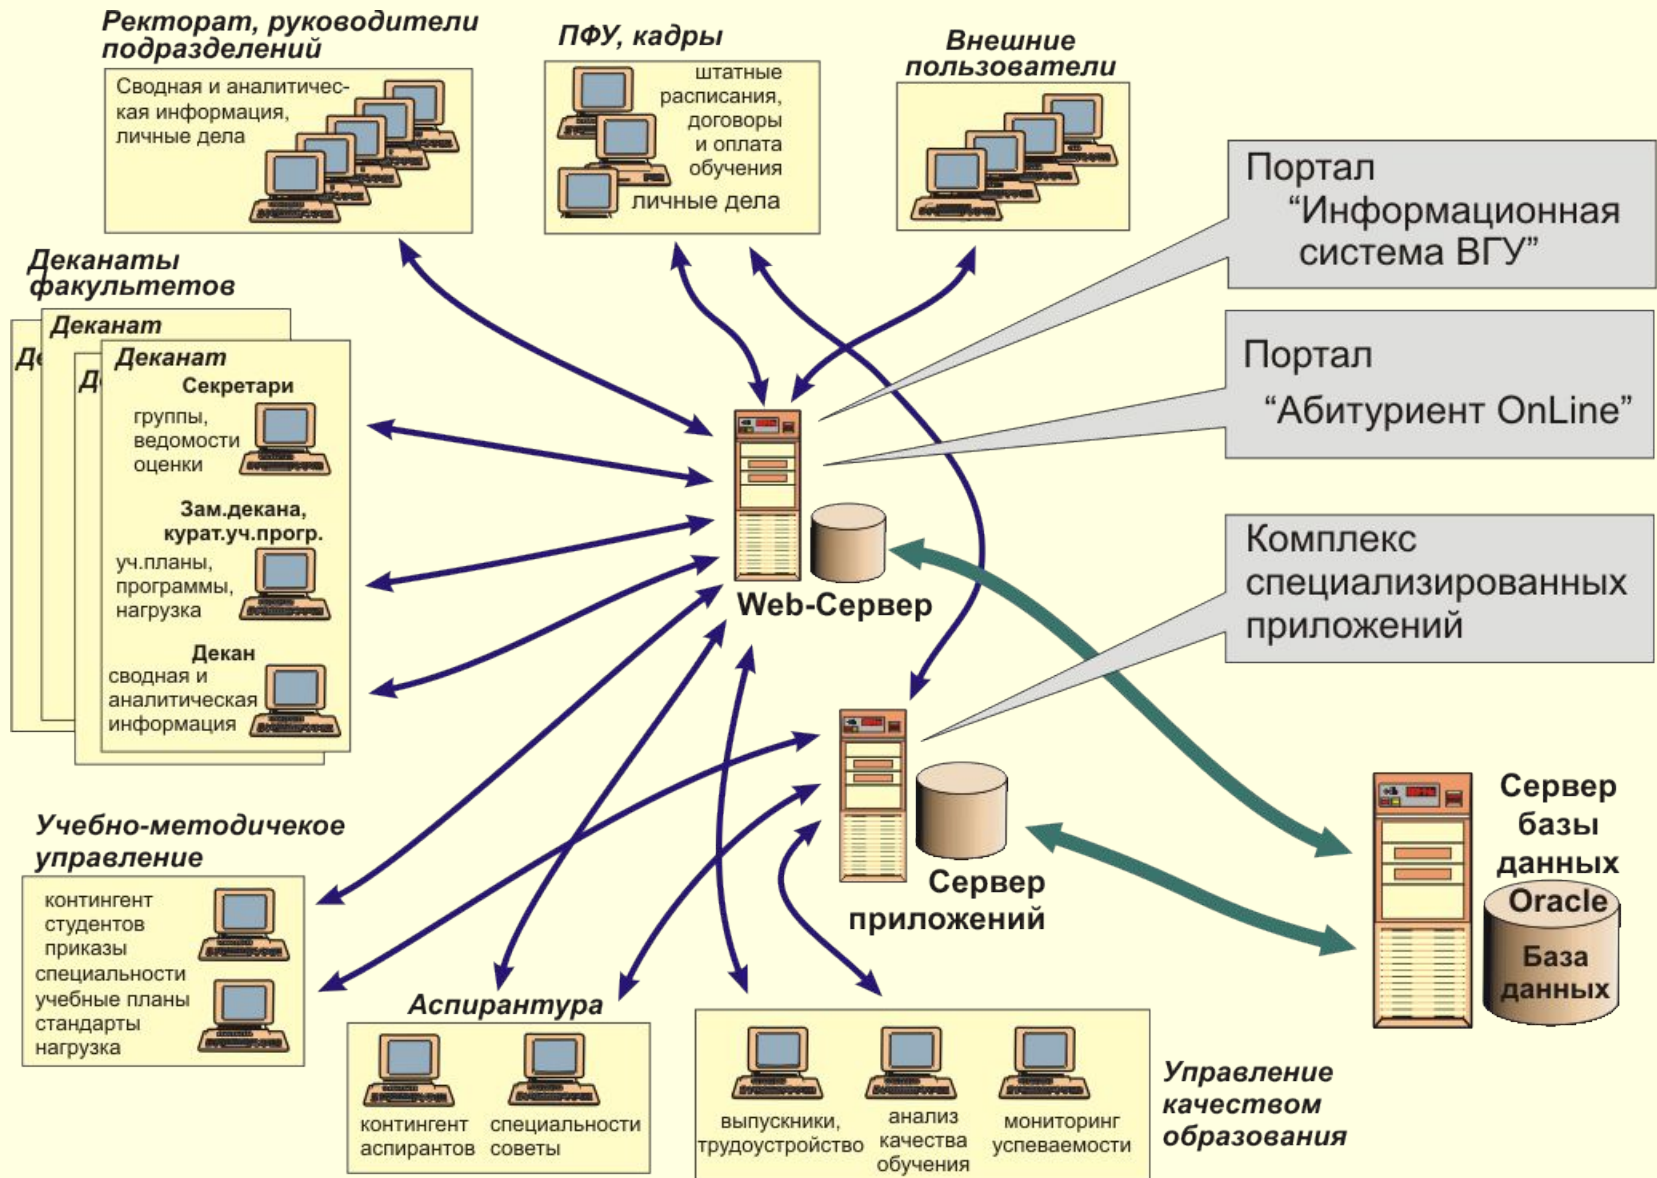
Ректорат, руководители подразделений

Сводная и аналитическая информация, личные дела

ПФУ, кадры

штатные расписания, договоры и оплата обучения

личные дела

Внешние пользователи

Портал "Информационная система ВГУ"

Портал "Абитуриент OnLine"

Комплекс специализированных приложений

Деканаты факультетов

Деканат

Де

Д

Деканат

Секретари

группы, ведомости оценки

Зам.декана, курат.уч.прогр.

уч.планы, программы, нагрузка

Декан

сводная и аналитическая информация

Web-Сервер

Сервер приложений

Сервер базы данных

Oracle

База данных

Учебно-методичекое управление

контингент студентов

приказы

специальности

учебные планы

стандарты

нагрузка

Аспирантура

контингент аспирантов

специальности советы

выпускники, трудоустройство

анализ качества обучения

мониторинг успеваемости

Управление качеством образования